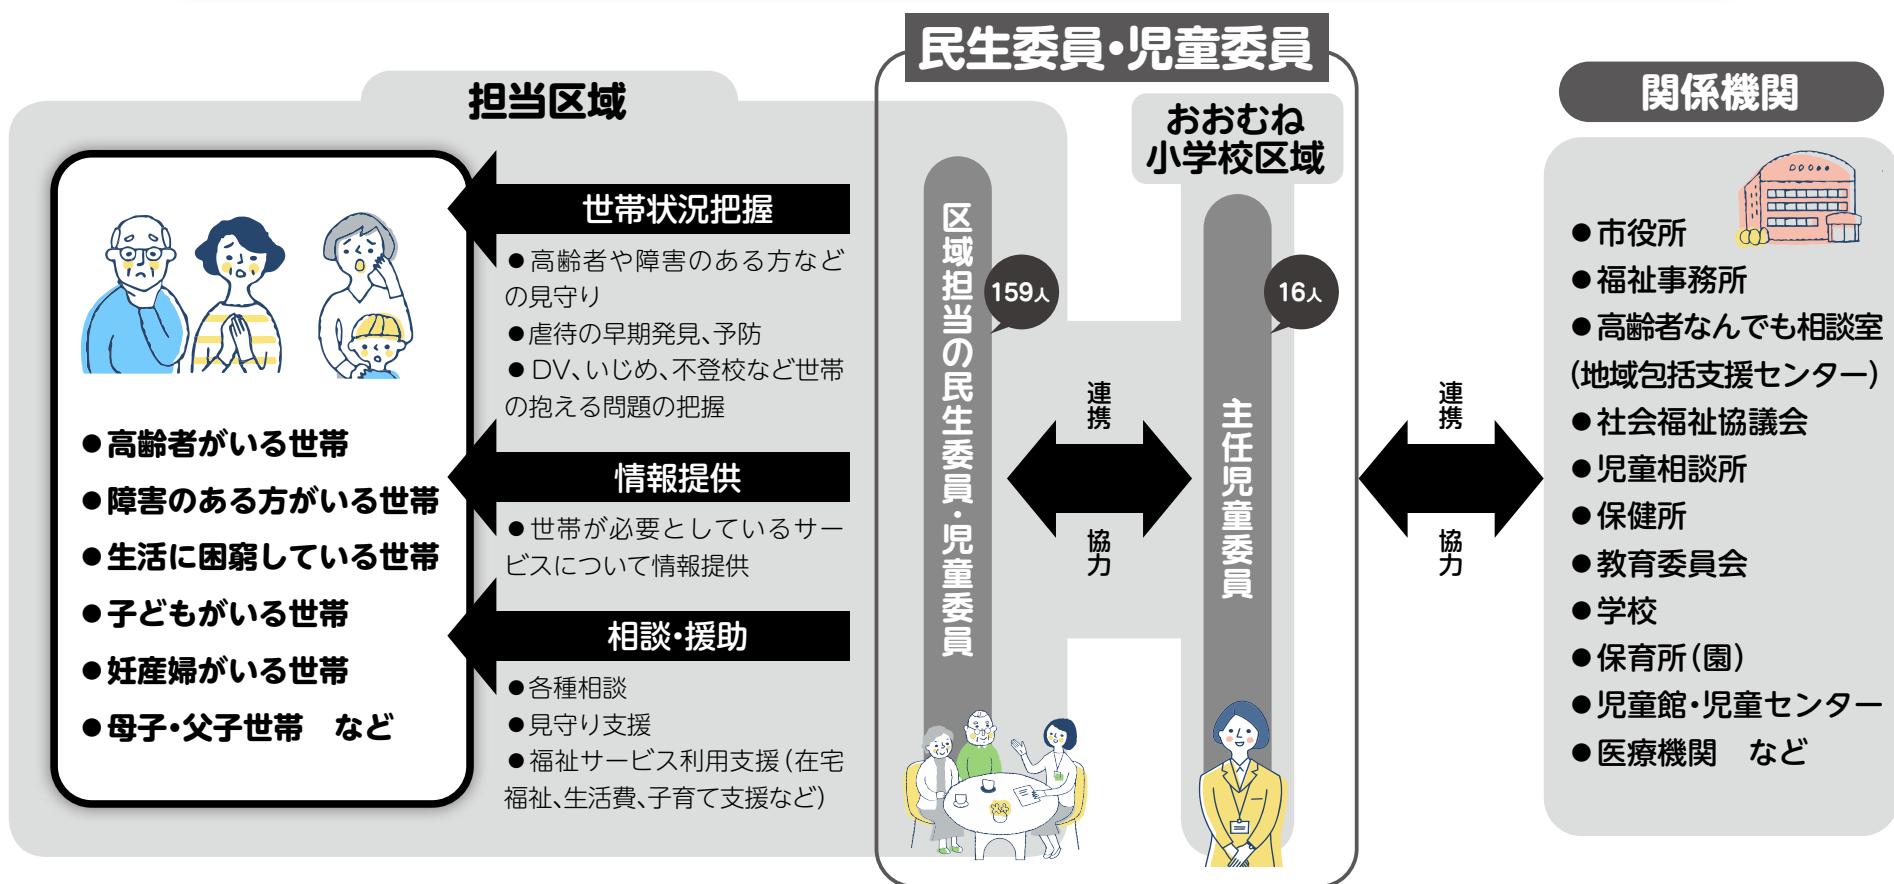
担当区域

●高齢者がいる世帯
●障害のある方がいる世帯
●生活に困窮している世帯
●子どもがいる世帯
●妊産婦がいる世帯
●母子・父子世帯　など

世帯状況把握
●高齢者や障害のある方などの見守り
●虐待の早期発見、予防
●DV、いじめ、不登校など世帯の抱える問題の把握

情報提供
●世帯が必要としているサービスについて情報提供

相談・援助
●各種相談
●見守り支援
●福祉サービス利用支援（在宅福祉、生活費、子育て支援など）

民生委員・児童委員

おおむね小学校区域

区域担当の民生委員・児童委員
159人

主任児童委員
16人

連携
協力

連携
協力

関係機関
●市役所
●福祉事務所
●高齢者なんでも相談室（地域包括支援センター）
●社会福祉協議会
●児童相談所
●保健所
●教育委員会
●学校
●保育所（園）
●児童館・児童センター
●医療機関　など